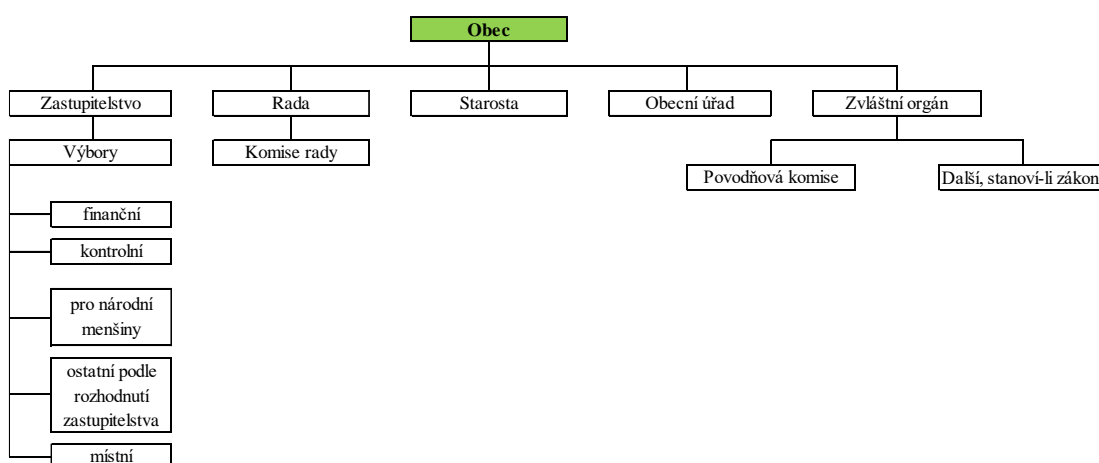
Obec

Zastupitelstvo

Rada

Starosta

Obecní úřad

Zvláštní orgán

Výbory

Komise rady

Povodňová komise

Další, stanoví-li zákon

finanční

kontrolní

pro národní menšiny

ostatní podle rozhodnutí zastupitelstva

místní